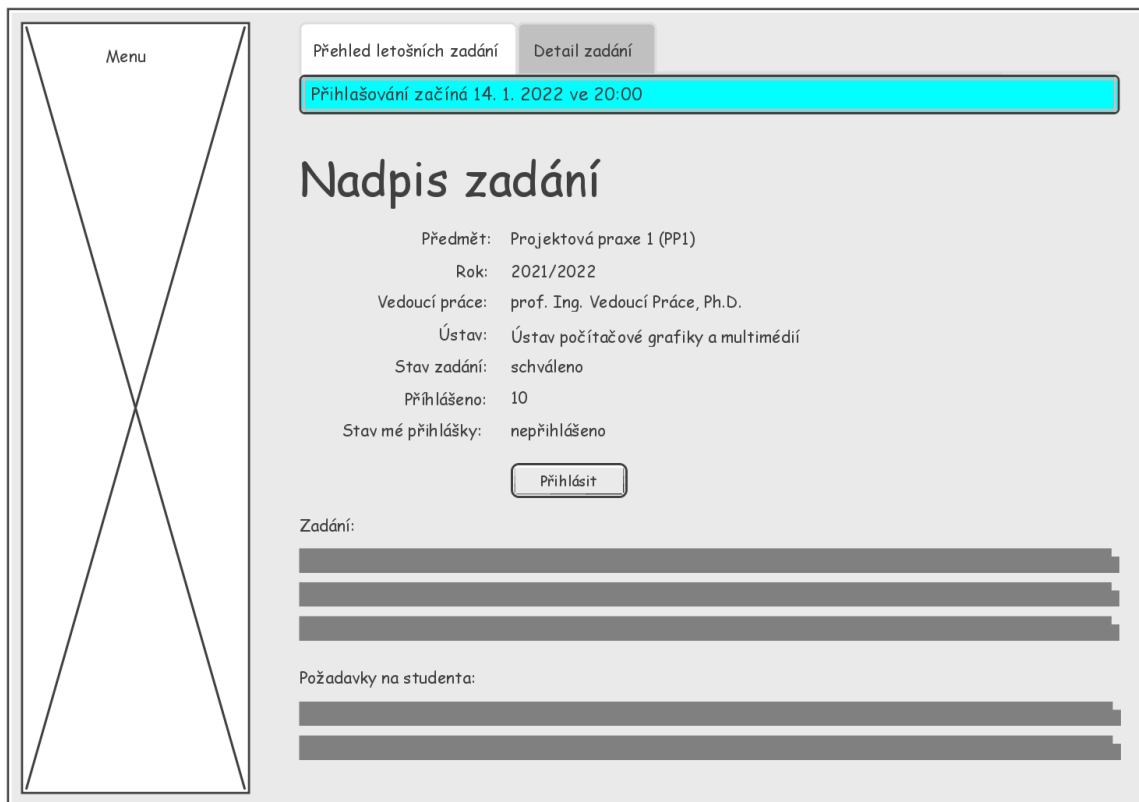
Menu

Přehled letošních zadání

Detail zadání

Přihlašování začíná 14. 1. 2022 ve 20:00

Nadpis zadání

| | |
|---|---|
| Předmět: | Projektová praxe 1 (PP1) |
| Rok: | 2021/2022 |
| Vedoucí práce: | prof. Ing. Vedoucí Práce, Ph.D. |
| Ústav: | Ústav počítačové grafiky a multimédií |
| Stav zadání: | schváleno |
| Příhlášeno: | 10 |
| Stav mé přihlášky: | nepřihlášeno |

Přihlásit

Zadání:

Požadavky na studenta: